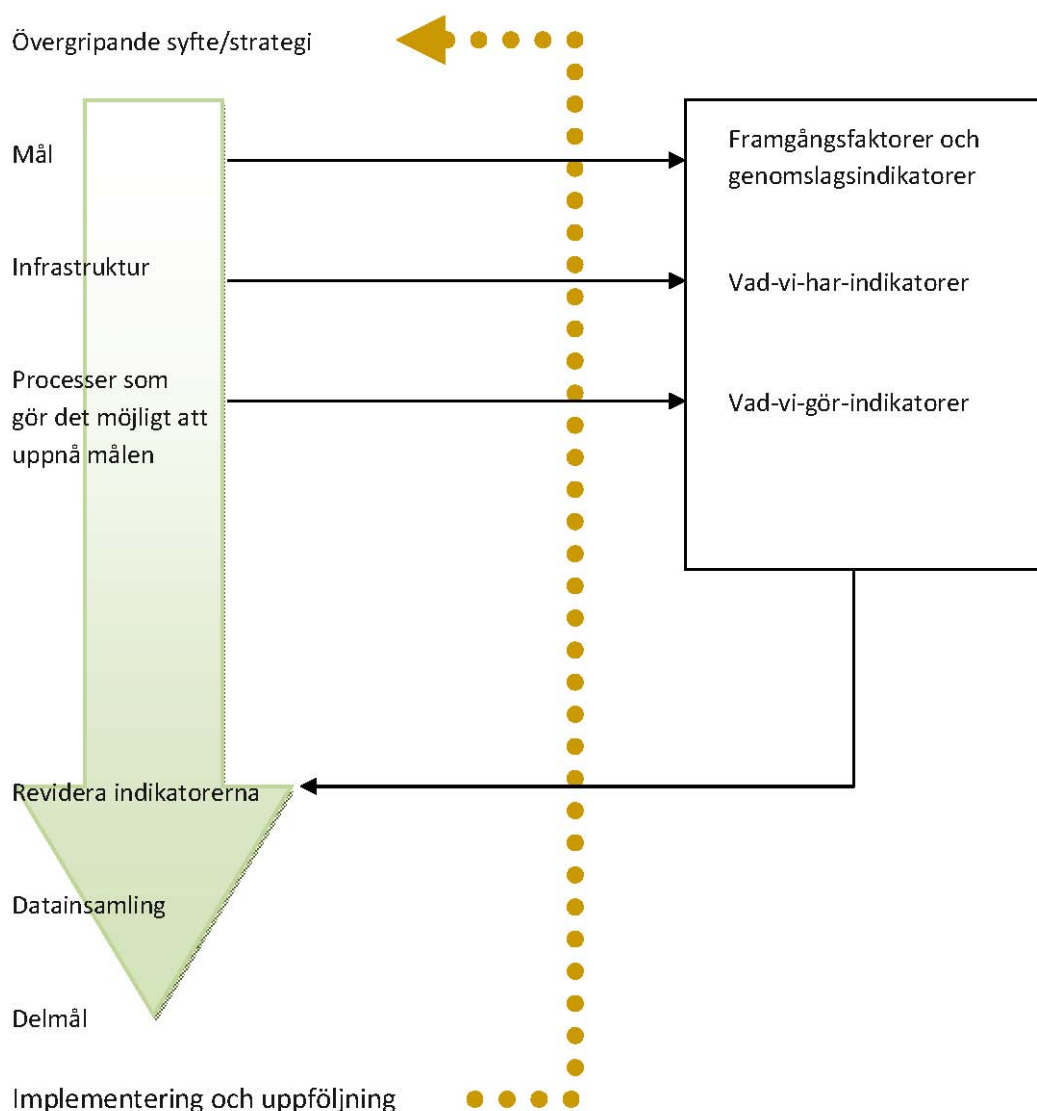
Övergripande syfte/strategi

Mål

Framgångsfaktorer och genomslagsindikatorer

Infrastruktur

Vad-vi-har-indikatorer

Processer som gör det möjligt att uppnå målen

Vad-vi-gör-indikatorer

Revidera indikatorerna

Datainsamling

Delmål

Implementering och uppföljning